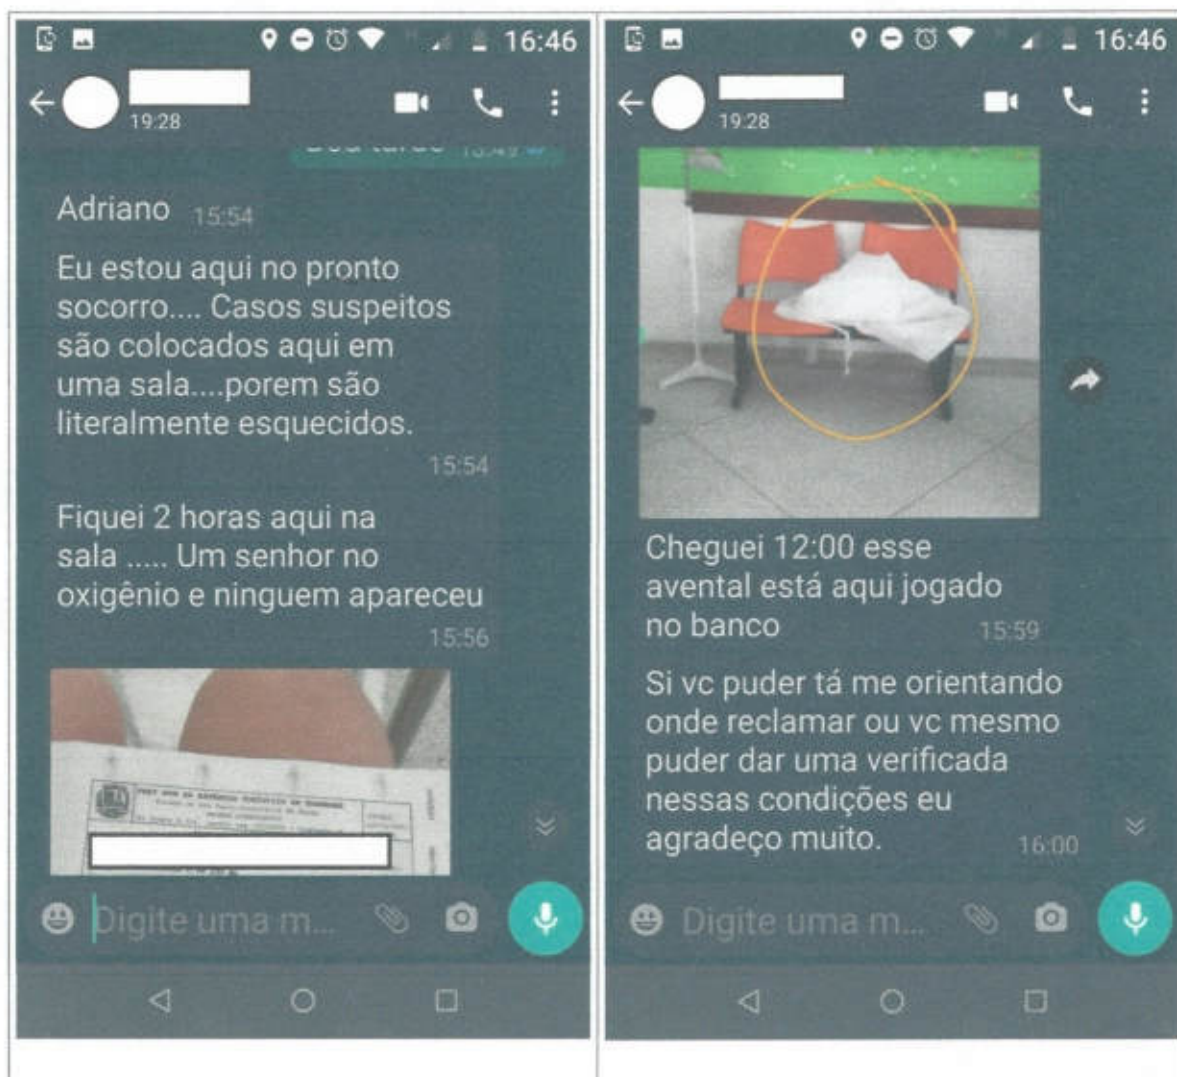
16:46

19:28

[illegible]

Adriano 15:54

Eu estou aqui no pronto socorro.... Casos suspeitos são colocados aqui em uma sala....porem são literalmente esquecidos. 15:54

Fiquei 2 horas aqui na sala ..... Um senhor no oxigênio e ninguem apareceu 15:56

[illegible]

Digite uma m...

16:46

19:28

Cheguei 12:00 esse avental está aqui jogado no banco 15:59

Si vc puder tá me orientando onde reclamar ou vc mesmo puder dar uma verificada nessas condições eu agradeço muito. 16:00

Digite uma m...